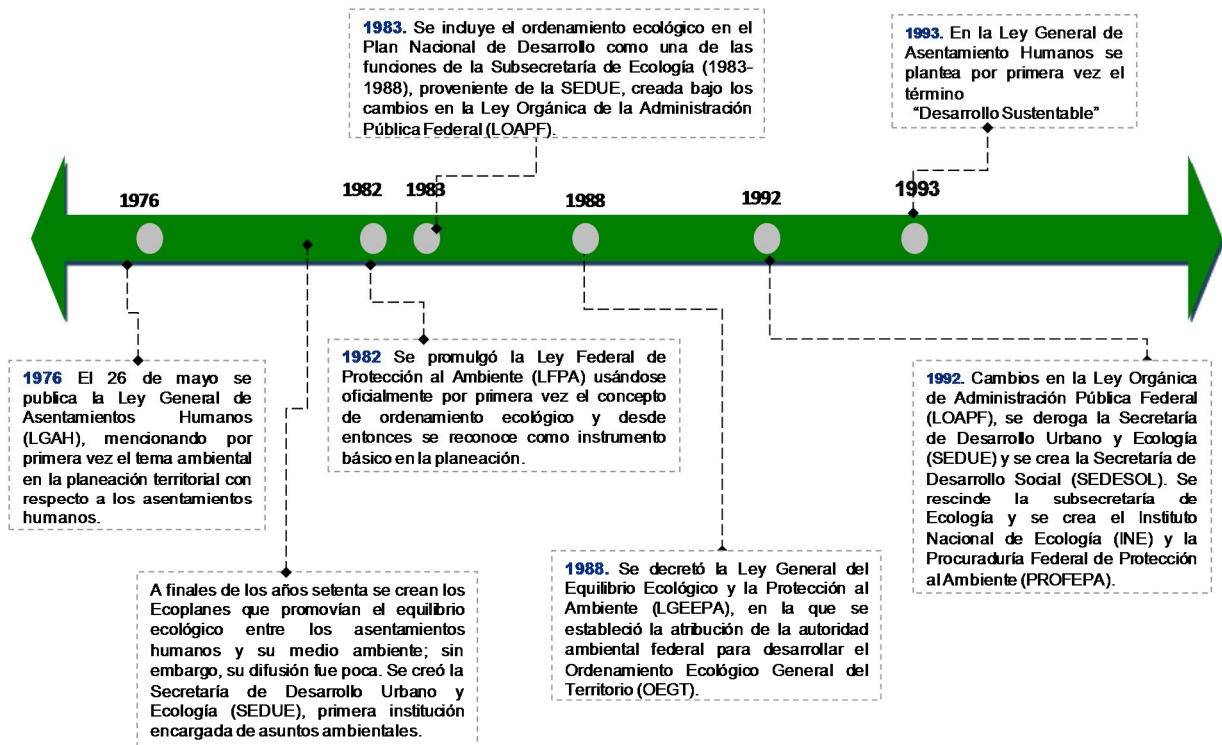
1983. Se incluye el ordenamiento ecológico en el Plan Nacional de Desarrollo como una de las funciones de la Subsecretaría de Ecología (1983-1988), proveniente de la SEDUE, creada bajo los cambios en la Ley Orgánica de la Administración Pública Federal (LOAPF).

1993. En la Ley General de Asentamiento Humanos se plantea por primera vez el término "Desarrollo Sustentable"

1976

1982

1983

1988

1992

1993

1976 El 26 de mayo se publica la Ley General de Asentamientos Humanos (LGAH), mencionando por primera vez el tema ambiental en la planeación territorial con respecto a los asentamientos humanos.

1982 Se promulgó la Ley Federal de Protección al Ambiente (LFPA) usándose oficialmente por primera vez el concepto de ordenamiento ecológico y desde entonces se reconoce como instrumento básico en la planeación.

1992. Cambios en la Ley Orgánica de Administración Pública Federal (LOAPF), se deroga la Secretaría de Desarrollo Urbano y Ecología (SEDUE) y se crea la Secretaría de Desarrollo Social (SEDESOL). Se rescinde la subsecretaría de Ecología y se crea el Instituto Nacional de Ecología (INE) y la Procuraduría Federal de Protección al Ambiente (PROFEPA).

A finales de los años setenta se crean los Ecoplanes que promovían el equilibrio ecológico entre los asentamientos humanos y su medio ambiente; sin embargo, su difusión fue poca. Se creó la Secretaría de Desarrollo Urbano y Ecología (SEDUE), primera institución encargada de asuntos ambientales.

1988. Se decretó la Ley General del Equilibrio Ecológico y la Protección al Ambiente (LGEEPA), en la que se estableció la atribución de la autoridad ambiental federal para desarrollar el Ordenamiento Ecológico General del Territorio (OEGT).